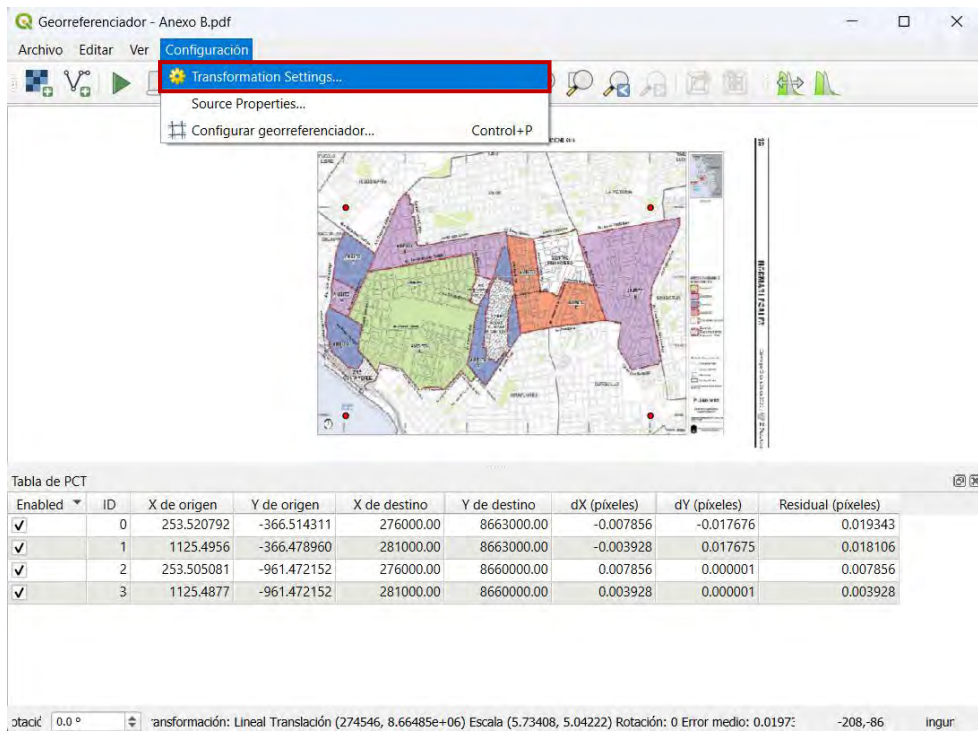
Georreferenciador - Anexo B.pdf

Archivo Editar Ver Configuración

Transformation Settings...
Source Properties...
Configurar georreferenciador... Control+P

Tabla de PCT

| Enabled | ID | X de origen | Y de origen | X de destino | Y de destino | dX (píxeles) | dY (píxeles) | Residual (píxeles) |
|---|---|---|---|---|---|---|---|---|
| ✓ | 0 | 253.520792 | -366.514311 | 276000.00 | 8663000.00 | -0.007856 | -0.017676 | 0.019343 |
| ✓ | 1 | 1125.4956 | -366.478960 | 281000.00 | 8663000.00 | -0.003928 | 0.017675 | 0.018106 |
| ✓ | 2 | 253.505081 | -961.472152 | 276000.00 | 8660000.00 | 0.007856 | 0.000001 | 0.007856 |
| ✓ | 3 | 1125.4877 | -961.472152 | 281000.00 | 8660000.00 | 0.003928 | 0.000001 | 0.003928 |

otació 0.0 ° ransformación: Lineal Translación (274546, 8.66485e+06) Escala (5.73408, 5.04222) Rotación: 0 Error medio: 0.0197: -208,-86 ingur